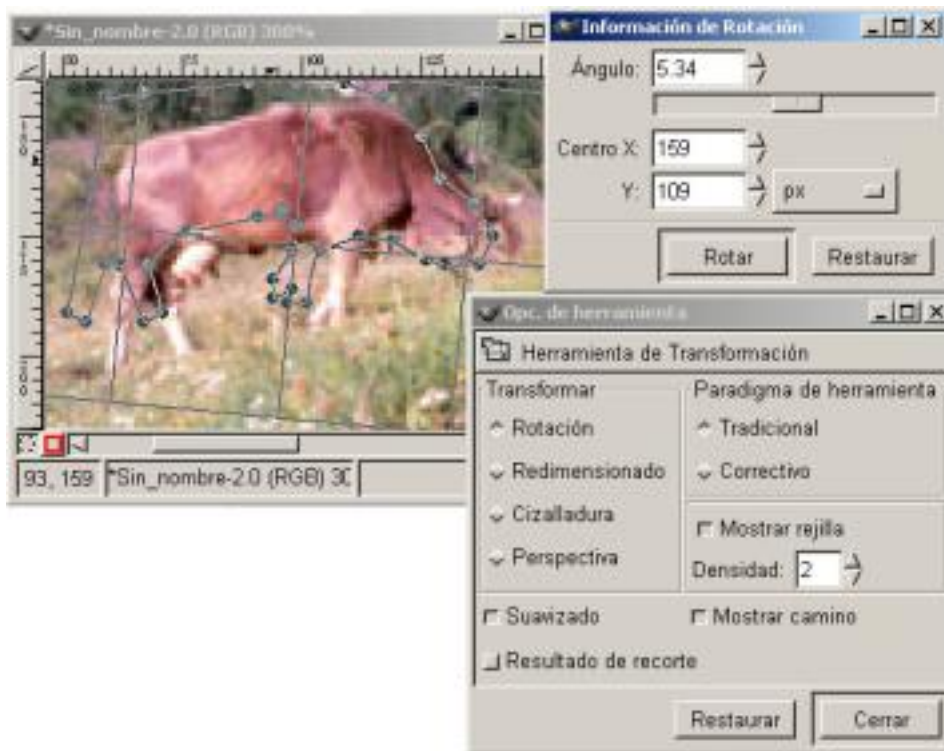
*Sin_nombre-2.0 (RGB) 300%

Información de Rotación

Ángulo: 5.34

Centro X: 159

Y: 109 px

Rotar Restaurar

93, 159 *Sin_nombre-2.0 (RGB) 3C

Opc. de herramienta

Herramienta de Transformación

Transformar
Rotación
Redimensionado
Cizalladura
Perspectiva

Paradigma de herramienta
Tradicional
Correctivo

Mostrar rejilla
Densidad: 2

Suavizado
Mostrar camino
Resultado de recorte

Restaurar Cerrar